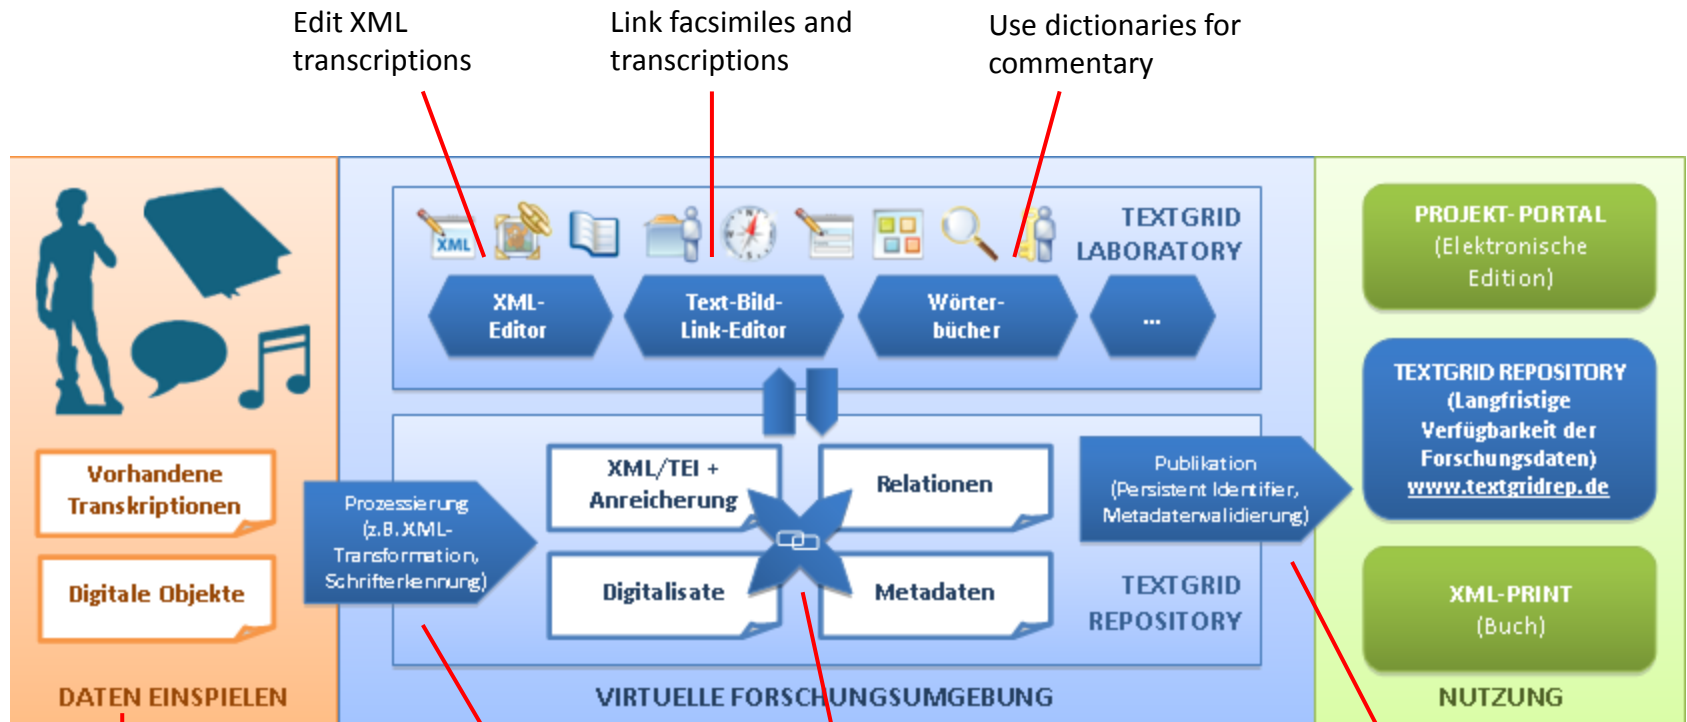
Edit XML transcriptions

Link facsimiles and transcriptions

Use dictionaries for commentary

XML

TEXTGRID LABORATORY

XML-Editor

Text-Bild-Link-Editor

Wörter-bücher

...

Vorhandene Transkriptionen

Digitale Objekte

Prozessierung (z.B. XML-Transformation, Schrifterkennung)

XML/TEI + Anreicherung

Relationen

Digitalisate

Metadaten

Publikation (Persistent Identifier, Metadatenvalidierung)

TEXTGRID REPOSITORY

PROJEKT-PORTAL (Elektronische Edition)

TEXTGRID REPOSITORY (Langfristige Verfügbarkeit der Forschungsdaten) www.textgridrep.de

XML-PRINT (Buch)

DATEN EINSPIELEN

VIRTUELLE FORSCHUNGSUMGEBUNG

NUTZUNG